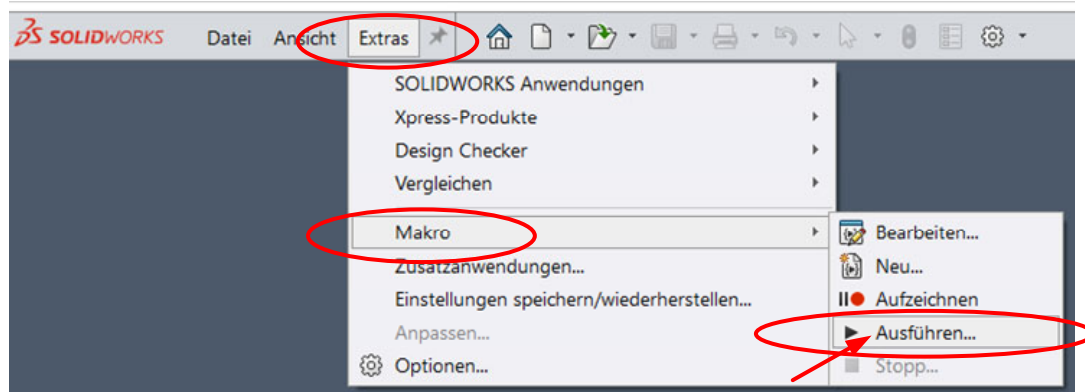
SOLIDWORKS Datei Ansicht Extras

SOLIDWORKS Anwendungen
Xpress-Produkte
Design Checker
Vergleichen
Makro
Zusatzanwendungen...
Einstellungen speichern/wiederherstellen...
Anpassen...
Optionen...

Bearbeiten...
Neu...
Aufzeichnen
Ausführen...
Stopp...